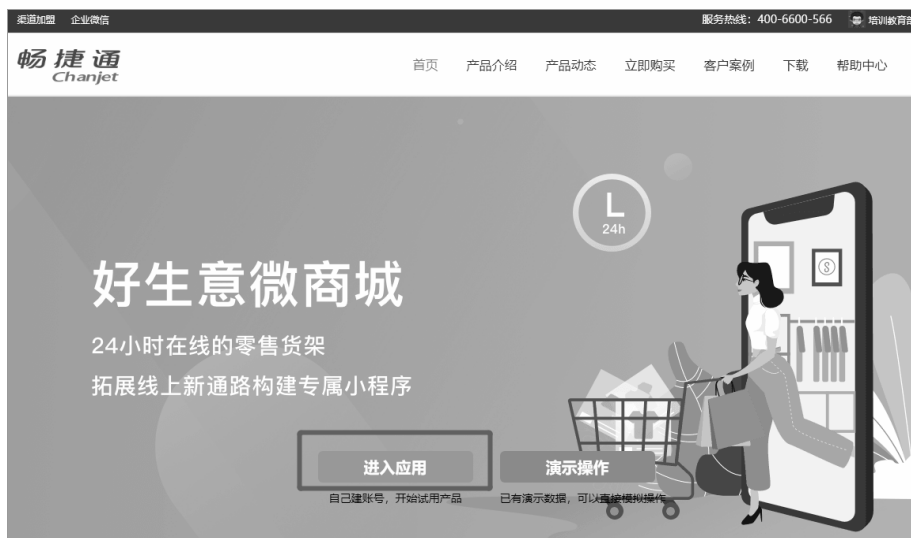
渠道加盟 企业微信 服务热线：400-6600-566 培训教育部

畅捷通 Chanjet

首页 产品介绍 产品动态 立即购买 客户案例 下载 帮助中心

24h

好生意微商城

24小时在线的零售货架

拓展线上新通路构建专属小程序

进入应用
自己建账号，开始试用产品

演示操作
已有演示数据，可以直接模拟操作